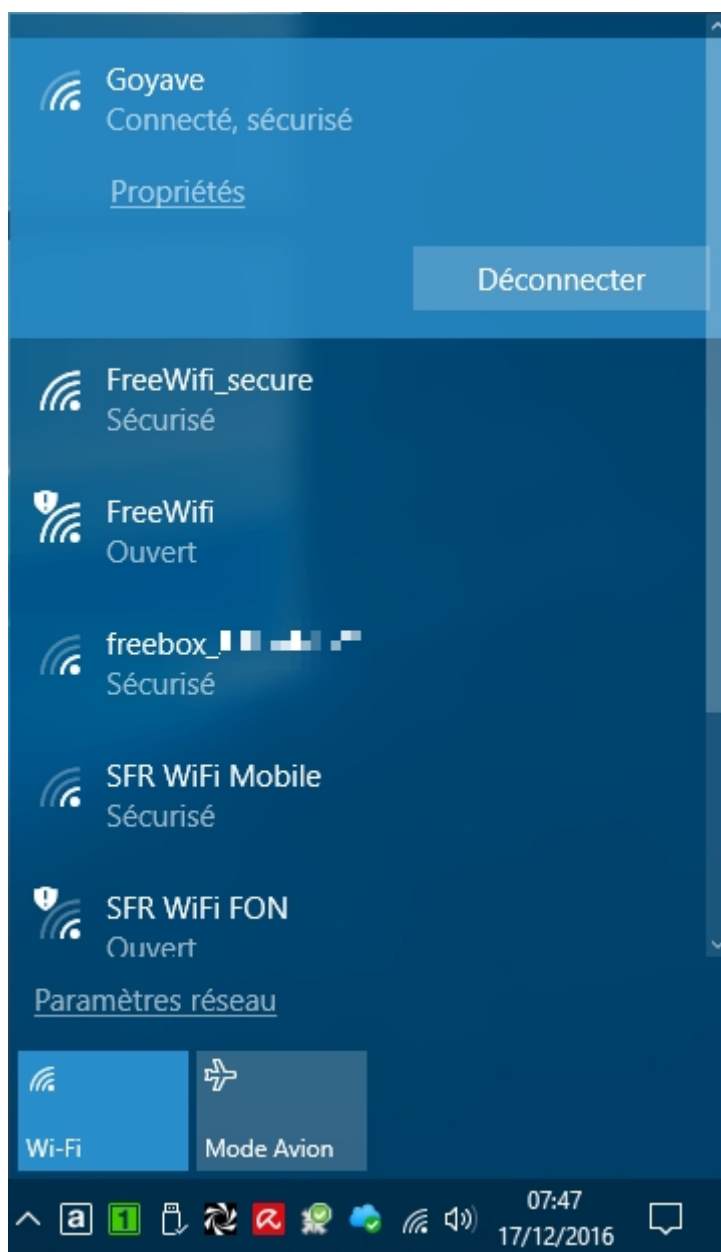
Goyave
Connecté, sécurisé

Propriétés

Déconnecter

FreeWifi_secure
Sécurisé

FreeWifi
Ouvert

freebox_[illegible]
Sécurisé

SFR WiFi Mobile
Sécurisé

SFR WiFi FON
Ouvert

Paramètres réseau

Wi-Fi

Mode Avion

a 1

07:47
17/12/2016